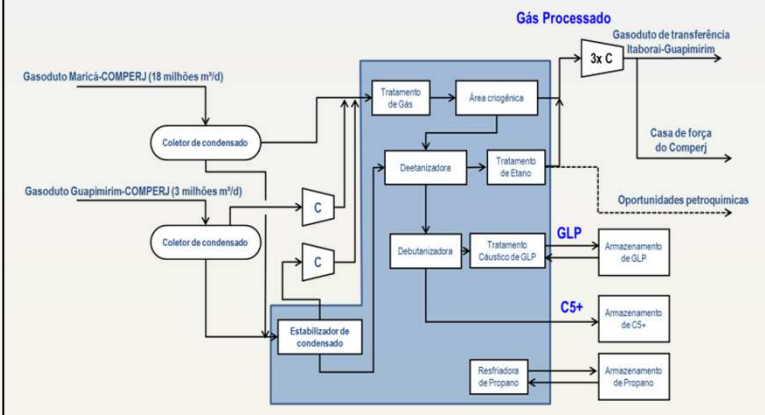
Gás Processado

Gasoduto de transferência Itaboraí-Guapimirim

3x C

Gasoduto Maricá-COMPERJ (18 milhões m³/d)

Tratamento de Gás

Área criogênica

Coletor de condensado

Casa de força do Comperj

Deetanizadora

Tratamento de Etano

Gasoduto Guapimirim-COMPERJ (3 milhões m³/d)

C

Oportunidades petroquímicas

Coletor de condensado

GLP

Debutanizadora

Tratamento Cáustico de GLP

Armazenamento de GLP

C

C5+

Armazenamento de C5+

Estabilizador de condensado

Resfriadora de Propano

Armazenamento de Propano